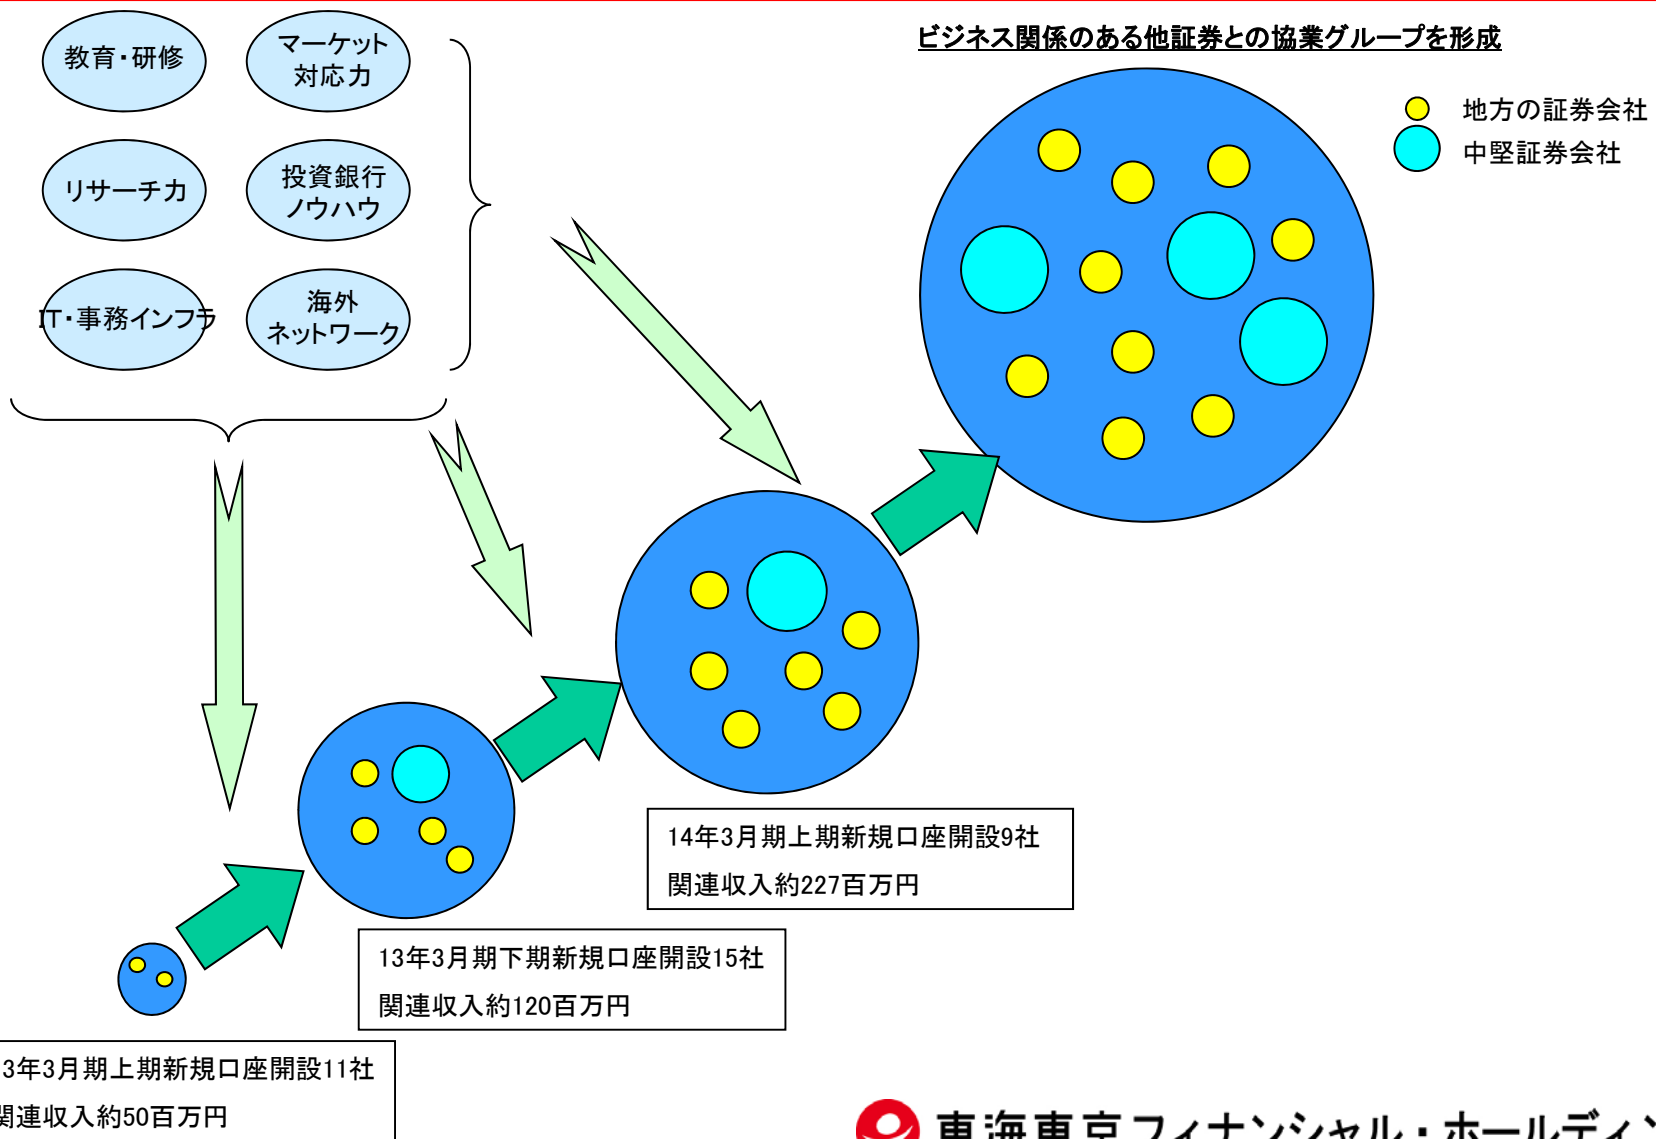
教育・研修

マーケット対応力

リサーチ力

投資銀行ノウハウ

IT・事務インフラ

海外ネットワーク

ビジネス関係のある他証券との協業グループを形成

地方の証券会社

中堅証券会社

14年3月期上期新規口座開設9社

関連収入約227百万円

13年3月期下期新規口座開設15社

関連収入約120百万円

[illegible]3年3月期上期新規口座開設11社

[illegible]関連収入約50百万円

東海東京フィナンシャル・ホールディン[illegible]